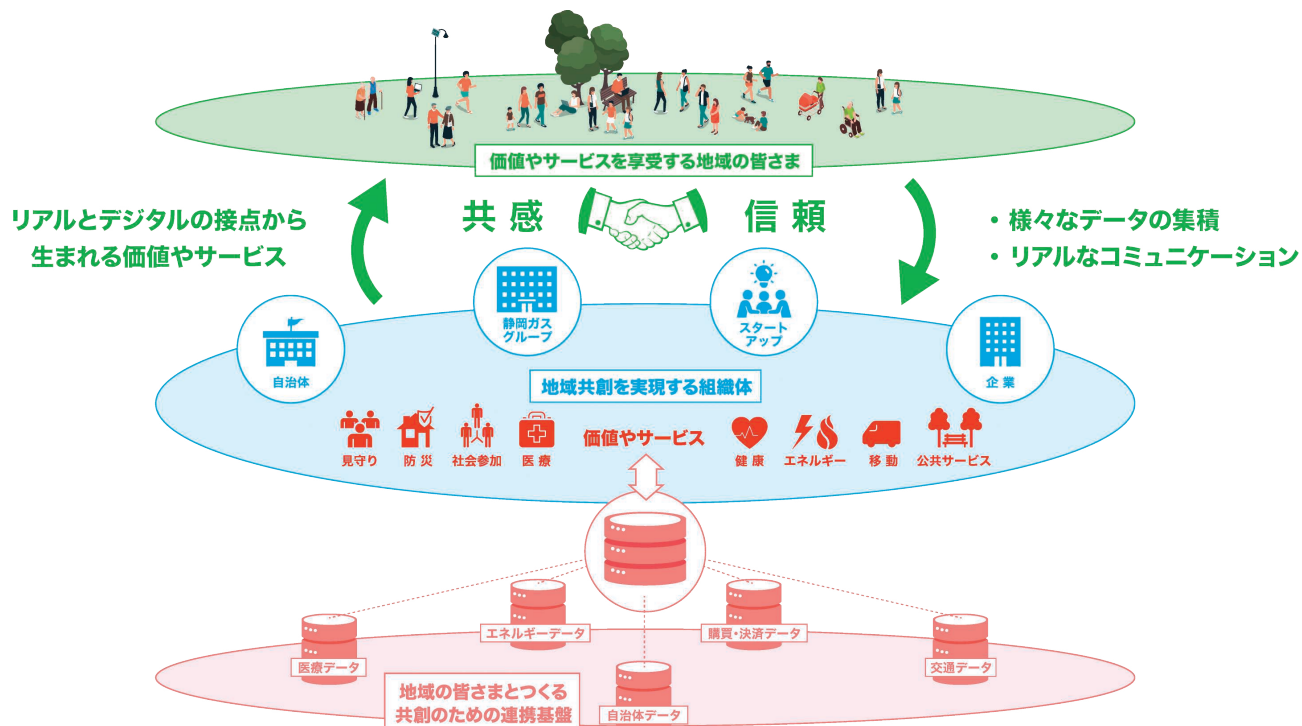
価値やサービスを享受する地域の皆さま

リアルとデジタルの接点から生まれる価値やサービス

共感

信頼

・様々なデータの集積
・リアルなコミュニケーション

静岡ガスグループ

スタートアップ

自治体

企業

地域共創を実現する組織体

見守り
防災
社会参加
医療

価値やサービス

健康
エネルギー
移動
公共サービス

エネルギーデータ
購買・決済データ
医療データ
交通データ
自治体データ

地域の皆さまとつくる共創のための連携基盤